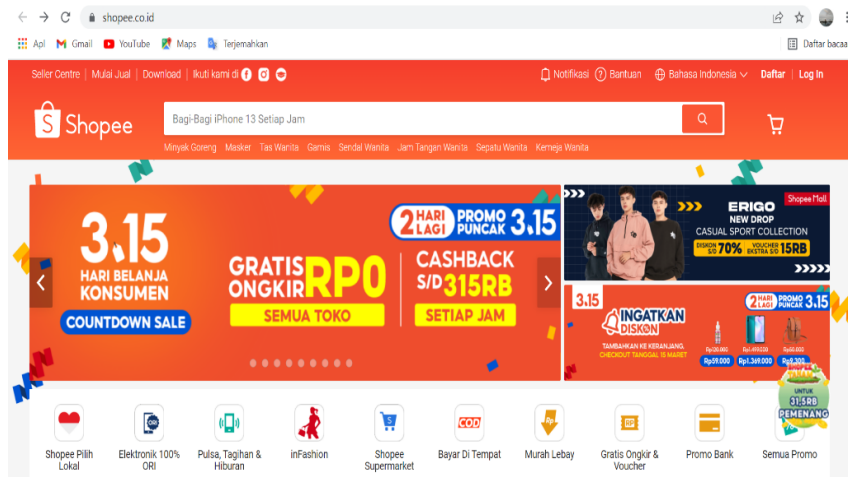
shopee.co.id

Apl Gmail YouTube Maps Terjemahkan Daftar bacaa

Seller Centre | Mulai Jual | Download | Ikuti kami di

Notifikasi Bantuan Bahasa Indonesia Daftar | Log In

Shopee

Bagi-Bagi iPhone 13 Setiap Jam

Minyak Goreng Masker Tas Wanita Gamis Sendal Wanita Jam Tangan Wanita Sepatu Wanita Kemeja Wanita

3.15 HARI BELANJA KONSUMEN

COUNTDOWN SALE

2 HARI LAGI PROMO PUNCAK 3.15

GRATIS ONGKIR RP0

SEMUA TOKO

CASHBACK S/D 315RB

SETIAP JAM

ERIGO NEW DROP CASUAL SPORT COLLECTION

Shopee Mall

DISKON S/D 70% VOUCHER EKSTRA S/D 15RB

3.15

INGATKAN DISKON

TAMBAHKAN KE KERANJANG, CHECKOUT TANGGAL 15 MARET

2 HARI LAGI PROMO PUNCAK 3.15

Rp59.000 Rp1.349.000 Rp9.300

UNTUK 31.5RB PEMENANG

Shopee Pilih Lokal

Elektronik 100% ORI

Pulsa, Tagihan & Hiburan

inFashion

Shopee Supermarket

Bayar Di Tempat

Murah Lebay

Gratis Ongkir & Voucher

Promo Bank

Semua Promo